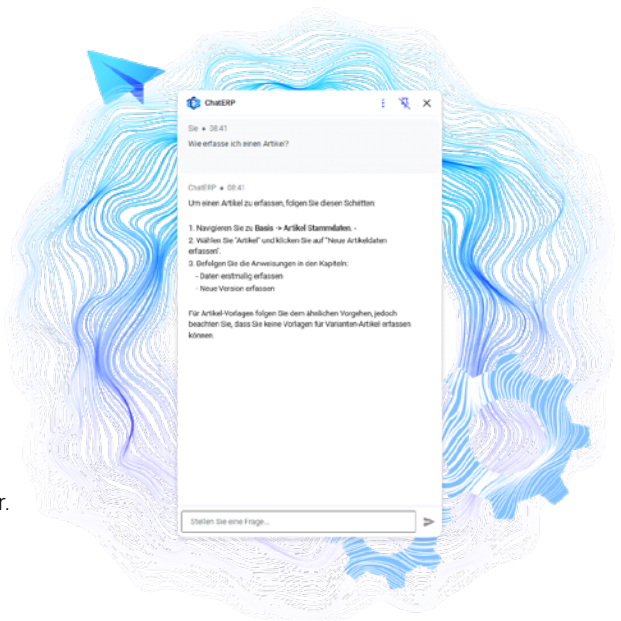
ChatERP

Sie • 08:41

Wie erfasse ich einen Artikel?

ChatERP • 08:41

Um einen Artikel zu erfassen, folgen Sie diesen Schritten:

1. Navigieren Sie zu **Basis -> Artikel Stammdaten**.
2. Wählen Sie "Artikel" und klicken Sie auf "Neue Artikeldaten erfassen".
3. Befolgen Sie die Anweisungen in den Kapiteln:
- Daten erstmalig erfassen
- Neue Version erfassen

Für Artikel-Vorlagen folgen Sie dem ähnlichen Vorgehen, jedoch beachten Sie, dass Sie keine Vorlagen für Varianten-Artikel erfassen können.

Stellen Sie eine Frage...

r.